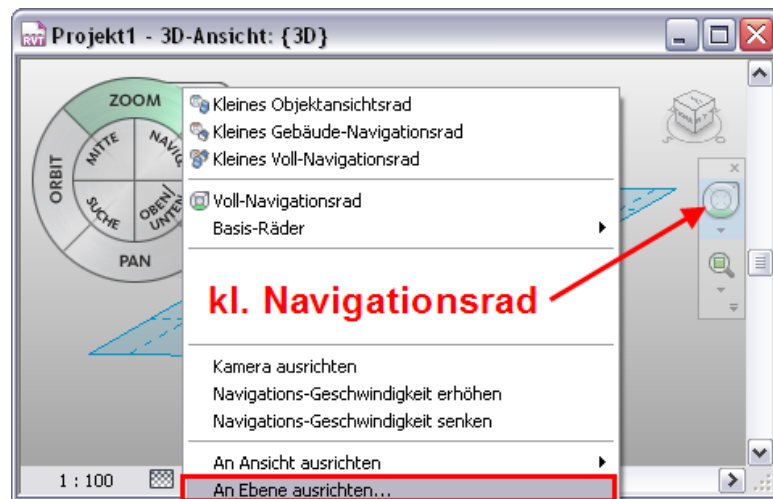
RVT Projekt1 - 3D-Ansicht: {3D}

ZOOM
MITTE
NAVIG
ORBIT
SUCHE
OBEN/ UNTEN
PAN

Kleines Objektansichtsrad
Kleines Gebäude-Navigationsrad
Kleines Voll-Navigationsrad

Voll-Navigationsrad
Basis-Räder

kl. Navigationsrad

Kamera ausrichten
Navigations-Geschwindigkeit erhöhen
Navigations-Geschwindigkeit senken

An Ansicht ausrichten
An Ebene ausrichten...

1 : 100